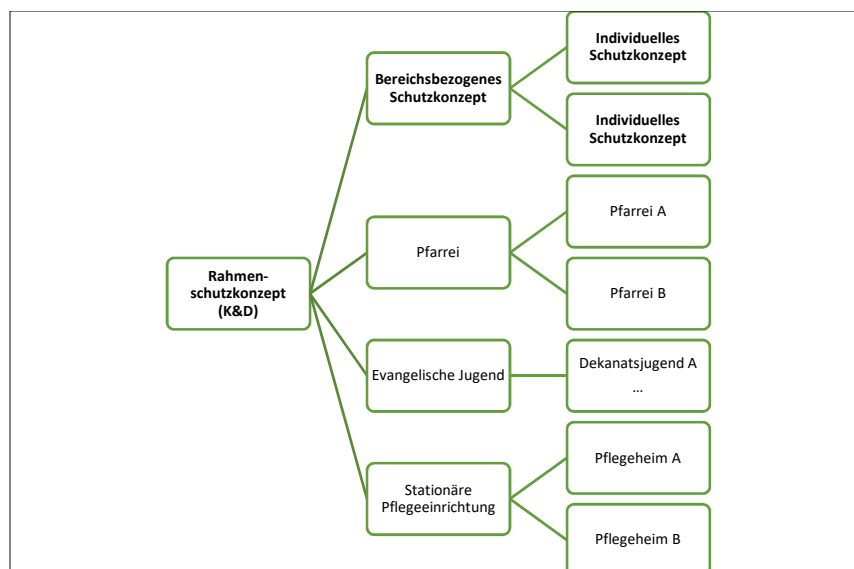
Rahmen-schutzkonzept (K&D)

Bereichsbezogenes Schutzkonzept

Individuelles Schutzkonzept

Individuelles Schutzkonzept

Pfarrei

Pfarrei A

Pfarrei B

Evangelische Jugend

Dekanatsjugend A …

Stationäre Pflegeeinrichtung

Pflegeheim A

Pflegeheim B